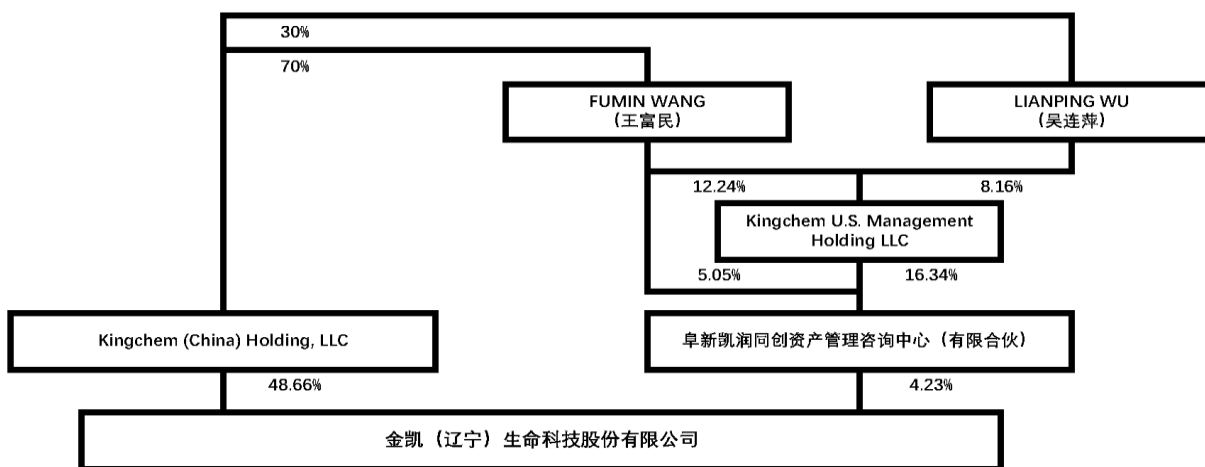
30%

70%

FUMIN WANG
（王富民）

LIANPING WU
（吴连萍）

12.24%

8.16%

Kingchem U.S. Management Holding LLC

5.05%

16.34%

Kingchem (China) Holding, LLC

阜新凯润同创资产管理咨询中心（有限合伙）

48.66%

4.23%

金凯（辽宁）生命科技股份有限公司